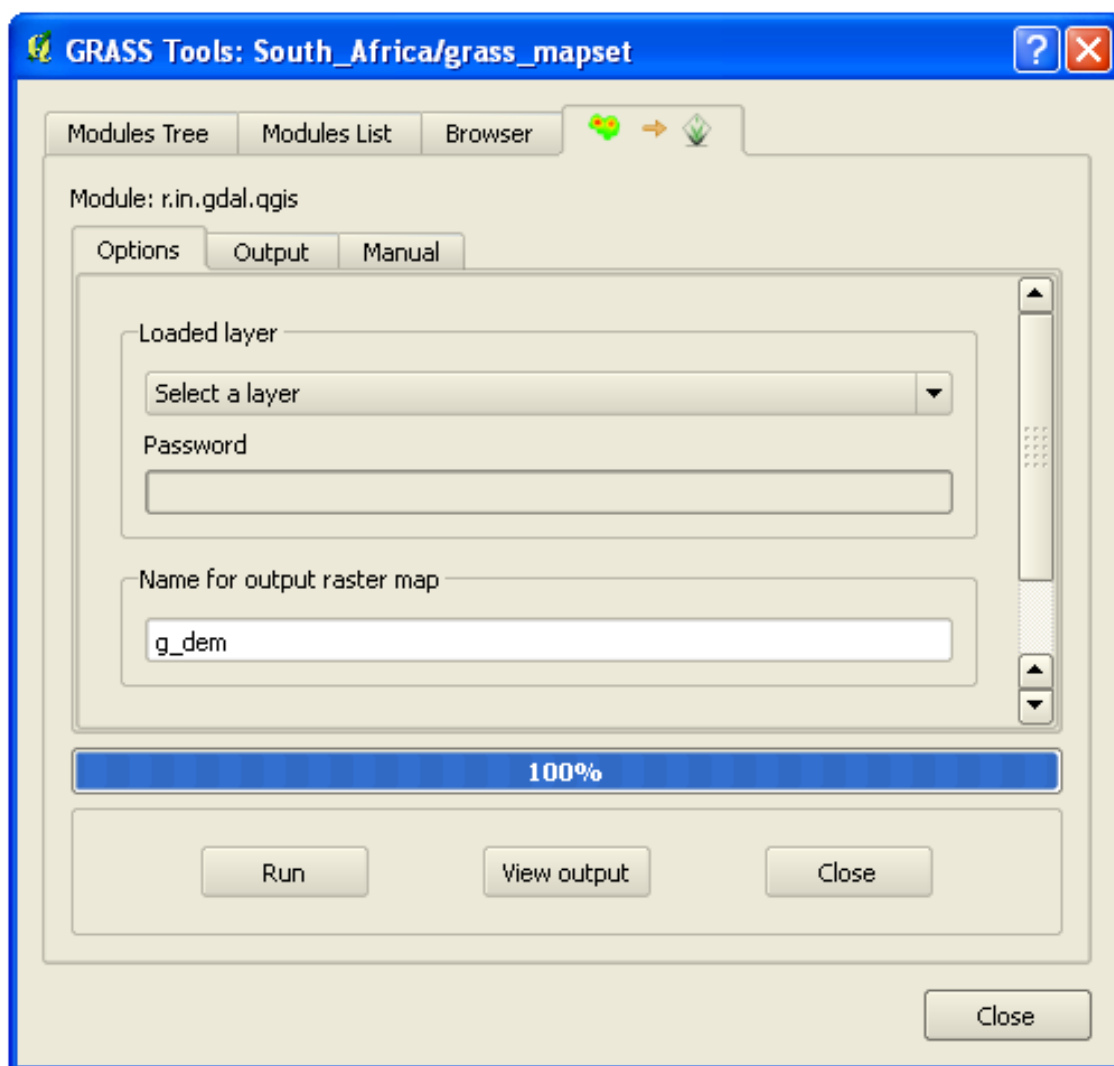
GRASS Tools: South_Africa/grass_mapset

Modules Tree | Modules List | Browser

Module: r.in.gdal.qgis

Options | Output | Manual

Loaded layer

Select a layer

Password

Name for output raster map

g_dem

100%

Run

View output

Close

Close